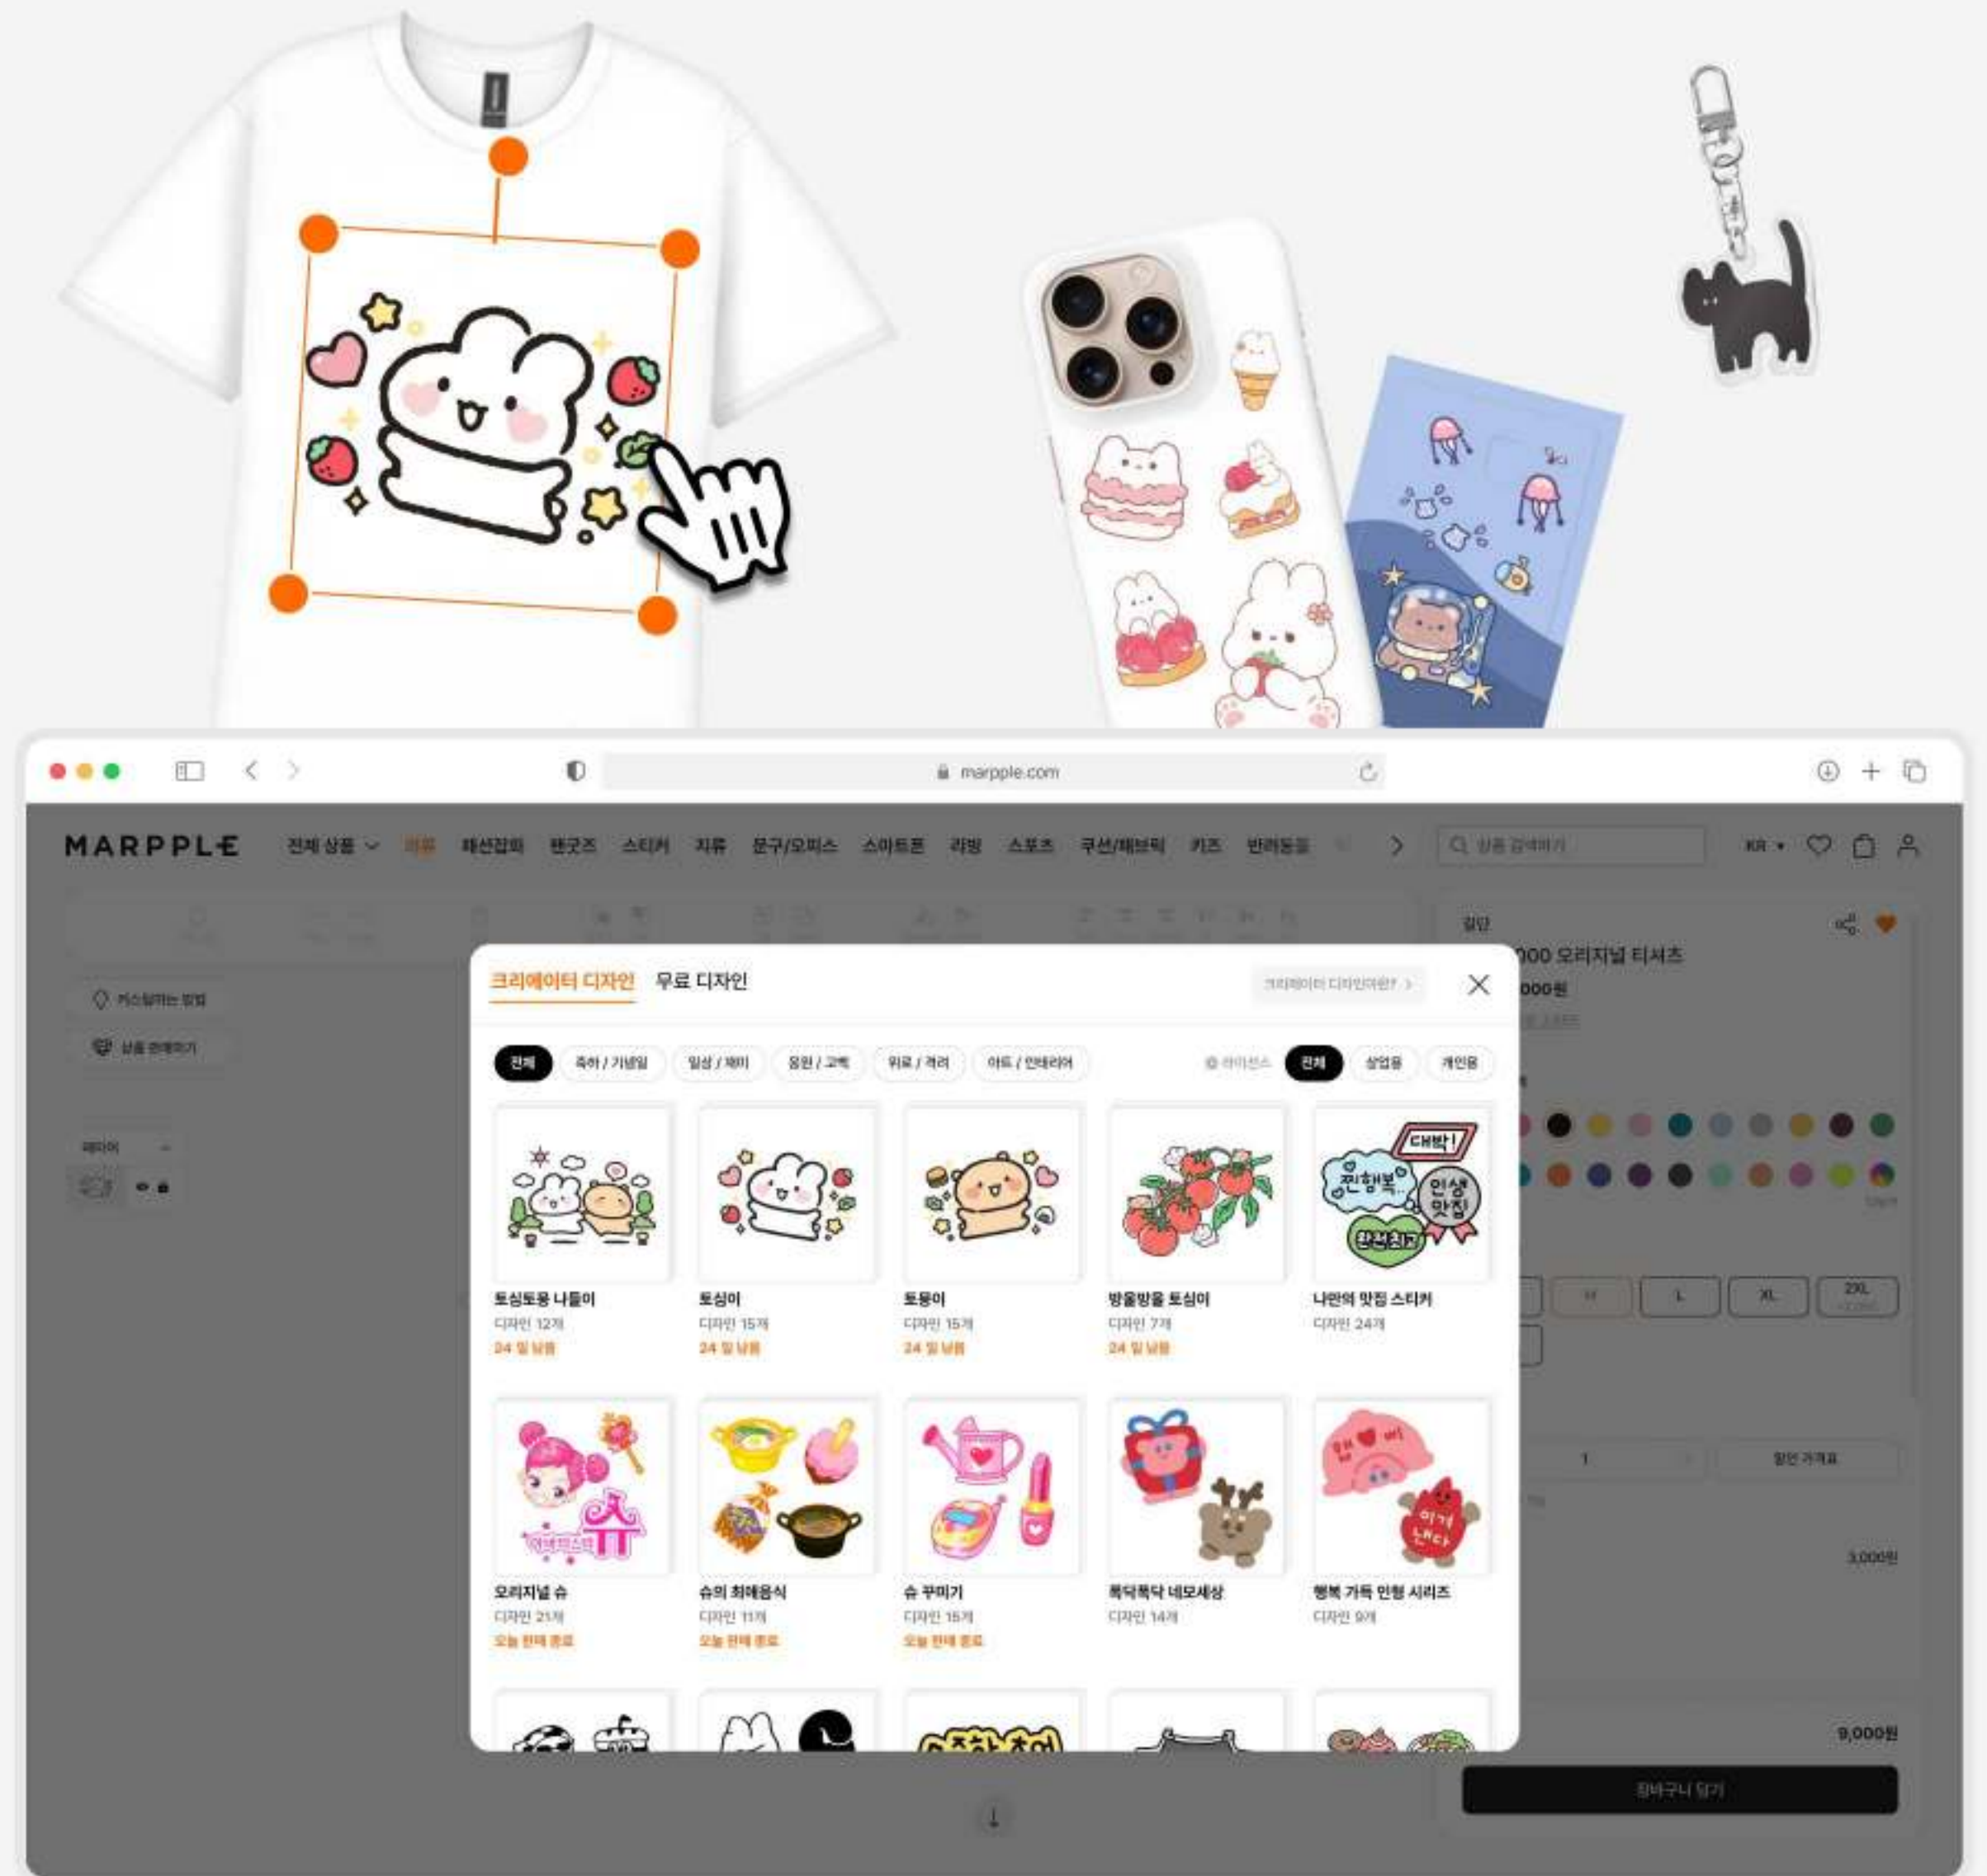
marpple.com

MARPPLE 전체 상품 의류 패션잡화 팬굿즈 스티커 지류 문구/오피스 스마트폰 리빙 스포츠 쿠션/패브릭 키즈 반려동물

상품 검색하기

KR

크리에이터 디자인 무료 디자인 크리에이터 디자인이란?

전체 축하 / 기념일 일상 / 재미 응원 / 고백 위로 / 격려 아트 / 인테리어 라이선스 전체 상업용 개인용

토심토용 나들이
디자인 12개
24 일 남음

토심이
디자인 15개
24 일 남음

토용이
디자인 15개
24 일 남음

방울방울 토심이
디자인 7개
24 일 남음

나만의 맛집 스티커
디자인 24개

대박! 찐행복 인생맛집 환전최고

오리지널 슈
디자인 21개
오늘 판매 종료

슈의 최애음식
디자인 11개
오늘 판매 종료

슈 꾸미기
디자인 15개
오늘 판매 종료

폭닥폭닥 네모세상
디자인 14개

행복 가득 인형 시리즈
디자인 9개

이거 너다

000 오리지널 티셔츠
000원

M L XL 2XL

1 할인 가격표

3,000원

9,000원

장바구니 담기

커스텀하는 방법
상품 판매하기
레이어